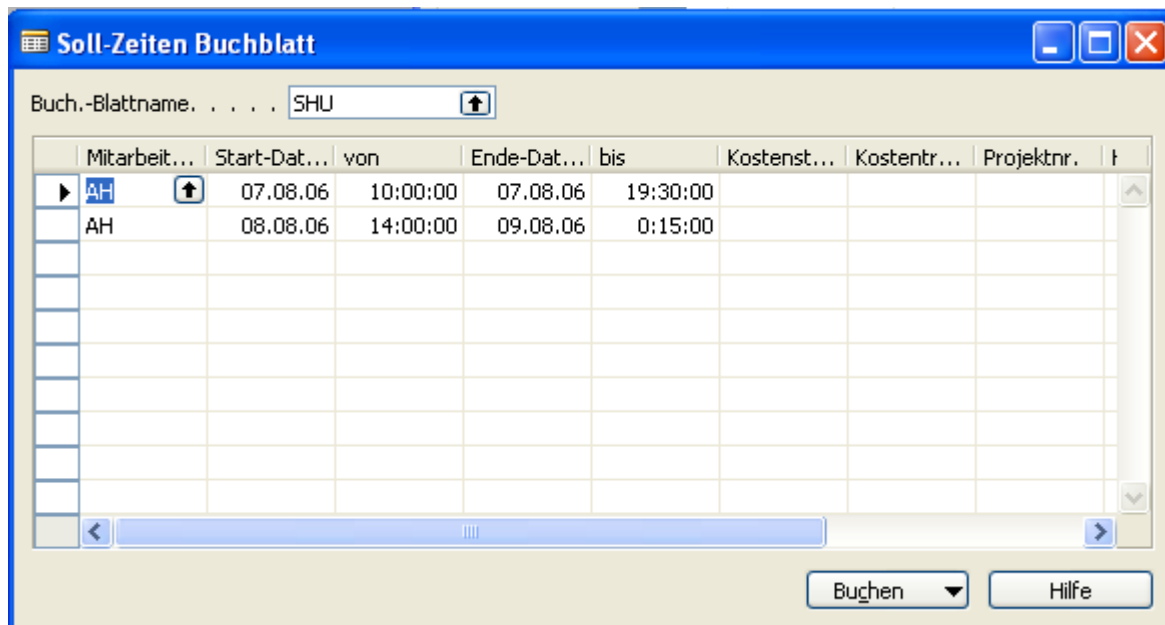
Soll-Zeiten Buchblatt

Buch.-Blattname. . . . . SHU

| Mitarbeit... | Start-Dat... | von | Ende-Dat... | bis | Kostenst... | Kostentr... | Projektnr. | I |
|---|---|---|---|---|---|---|---|---|
| AH | 07.08.06 | 10:00:00 | 07.08.06 | 19:30:00 | | | | |
| AH | 08.08.06 | 14:00:00 | 09.08.06 | 0:15:00 | | | | |

Buchen

Hilfe